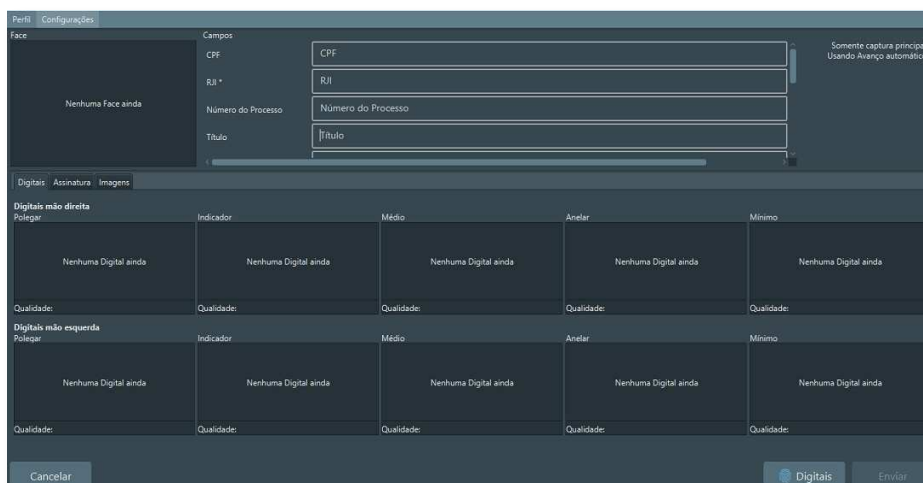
Perfil Configurações

Face

Nenhuma Face ainda

Campos

CPF | CPF

RJI * | RJI

Número do Processo | Número do Processo

Título | Título

Somente captura principa
Usando Avanço automátic

Digitais Assinatura Imagens

Digitais mão direita

| Polegar | Indicador | Médio | Anelar | Mínimo |
|---|---|---|---|---|
| Nenhuma Digital ainda | Nenhuma Digital ainda | Nenhuma Digital ainda | Nenhuma Digital ainda | Nenhuma Digital ainda |
| Qualidade: | Qualidade: | Qualidade: | Qualidade: | Qualidade: |

Digitais mão esquerda

| Polegar | Indicador | Médio | Anelar | Mínimo |
|---|---|---|---|---|
| Nenhuma Digital ainda | Nenhuma Digital ainda | Nenhuma Digital ainda | Nenhuma Digital ainda | Nenhuma Digital ainda |
| Qualidade: | Qualidade: | Qualidade: | Qualidade: | Qualidade: |

Cancelar

Digitais

Enviar